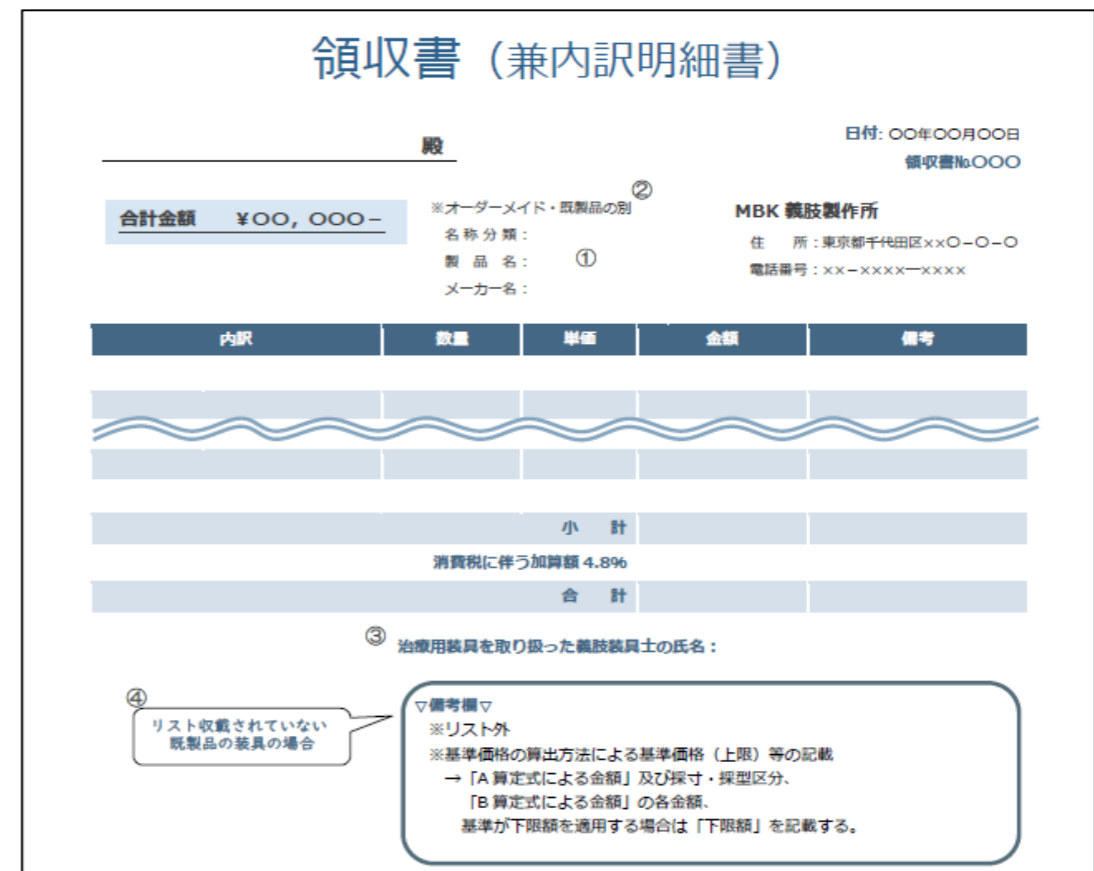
領収書（兼内訳明細書）

殿

日付: ○○年○○月○○日
領収書№○○○

合計金額　¥○○，○○○－

②
※オーダーメイド・既製品の別
名称分類：
製品名：　①
メーカー名：

MBK 義肢製作所
住　所：東京都千代田区××○－○－○
電話番号：××－××××－××××

| 内訳 | 数量 | 単価 | 金額 | 備考 |
|---|---|---|---|---|
| | | | | |
| | | | | |
| | | | | |
| | | 小　計 | | |
| | | 消費税に伴う加算額 4.8% | | |
| | | 合　計 | | |

③ 治療用装具を取り扱った義肢装具士の氏名：

④
リスト収載されていない既製品の装具の場合

▽備考欄▽
※リスト外
※基準価格の算出方法による基準価格（上限）等の記載
→「A 算定式による金額」及び採寸・採型区分、
「B 算定式による金額」の各金額、
基準が下限額を適用する場合は「下限額」を記載する。